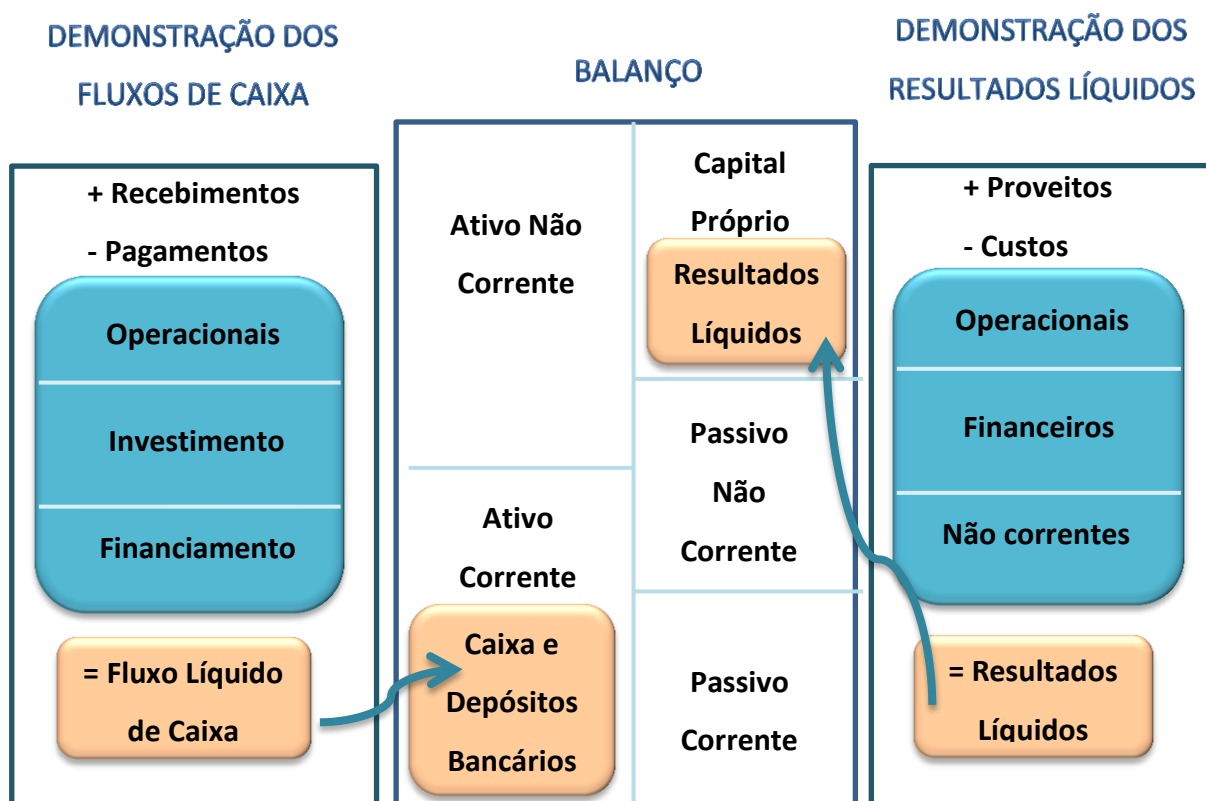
DEMONSTRAÇÃO DOS FLUXOS DE CAIXA

+ Recebimentos
- Pagamentos

Operacionais

Investimento

Financiamento

= Fluxo Líquido de Caixa

BALANÇO

Ativo Não Corrente

Ativo Corrente

Caixa e Depósitos Bancários

Capital Próprio

Resultados Líquidos

Passivo Não Corrente

Passivo Corrente

DEMONSTRAÇÃO DOS RESULTADOS LÍQUIDOS

+ Proveitos
- Custos

Operacionais

Financeiros

Não correntes

= Resultados Líquidos